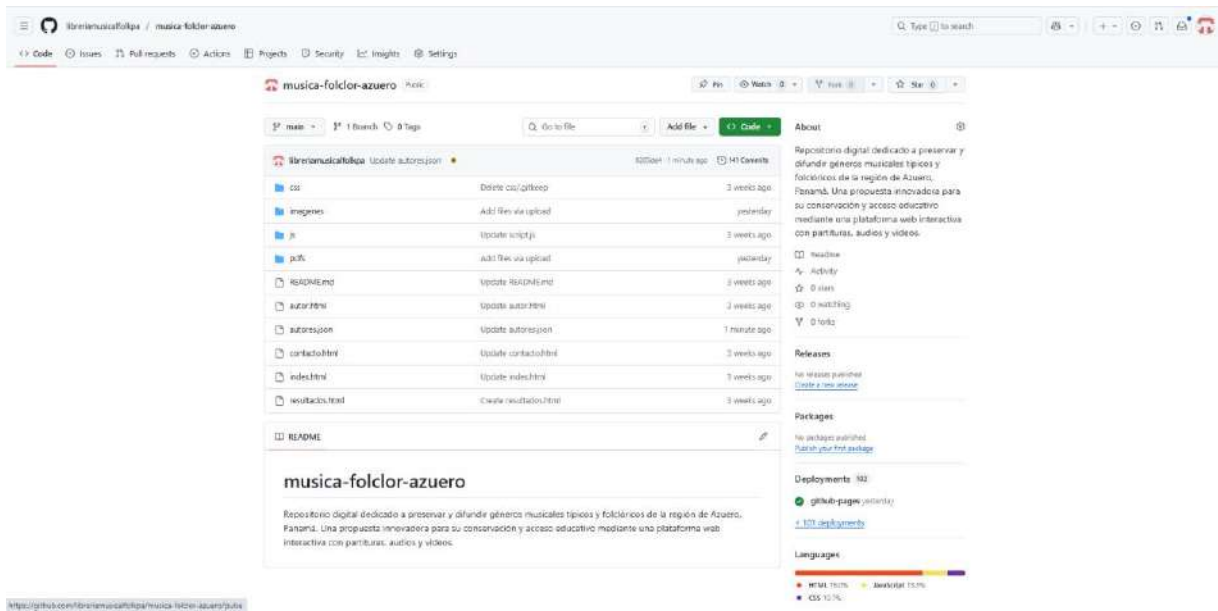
libreriamusicalfolkpa / musica-folclor-azuero

Q Type / to search

<> Code Issues Pull requests Actions Projects Security Insights Settings

musica-folclor-azuero Public

Pin Watch 0 Fork 0 Star 0

main 1 Branch 0 Tags Go to file Add file <> Code

libreriamusicalfolkpa Update autores.json 520aef · 1 minute ago 141 Commits

| | | |
|---|---|---|
| css | Delete css/.gitkeep | 3 weeks ago |
| imagenes | Add files via upload | yesterday |
| js | Update script.js | 3 weeks ago |
| pdfs | Add files via upload | yesterday |
| README.md | Update README.md | 3 weeks ago |
| autor.html | Update autor.html | 3 weeks ago |
| autores.json | Update autores.json | 1 minute ago |
| contacto.html | Update contacto.html | 3 weeks ago |
| index.html | Update index.html | 3 weeks ago |
| resultados.html | Create resultados.html | 3 weeks ago |

README

musica-folclor-azuero

Repositorio digital dedicado a preservar y difundir géneros musicales típicos y folclóricos de la región de Azuero, Panamá. Una propuesta innovadora para su conservación y acceso educativo mediante una plataforma web interactiva con partituras, audios y videos.

About

Repositorio digital dedicado a preservar y difundir géneros musicales típicos y folclóricos de la región de Azuero, Panamá. Una propuesta innovadora para su conservación y acceso educativo mediante una plataforma web interactiva con partituras, audios y videos.

Readme
Activity
0 stars
0 watching
0 forks

Releases
No releases published
Create a new release

Packages
No packages published
Publish your first package

Deployments 102
github-pages yesterday
+ 101 deployments

Languages
HTML 75.7% JavaScript 13.9%
CSS 10.7%

https://github.com/libreriamusicalfolkpa/musica-folclor-azuero/pulse